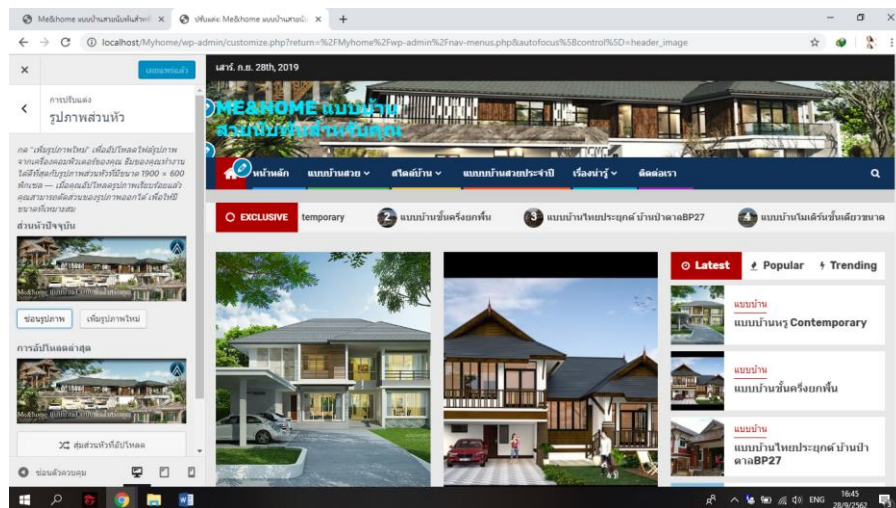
Me&home แบบบ้านสวยมีเสน่ห์ ×
ปรับแต่ง: Me&home แบบบ้านสวยมี ×
+

localhost/Myhome/wp-admin/customize.php?return=%2FMyhome%2Fwp-admin%2Fnav-menus.php&autofocus%5Bcontrol%5D=header_image

×
เผยแพร่แล้ว

การปรับแต่ง
รูปภาพส่วนหัว

กด "เพิ่มรูปภาพใหม่" เพื่ออัปโหลดไฟล์รูปภาพจากเครื่องคอมพิวเตอร์ของคุณ ธีมของคุณทำงานได้ดีที่สุดกับรูปภาพส่วนหัวที่มีขนาด 1900 × 600 พิกเซล — เมื่อคุณอัปโหลดรูปภาพเรียบร้อยแล้ว คุณสามารถตัดส่วนของรูปภาพออกได้ เพื่อให้มีขนาดที่เหมาะสม

ส่วนหัวปัจจุบัน

ซ่อนรูปภาพ
เพิ่มรูปภาพใหม่

การอัปโหลดล่าสุด

สุ่มส่วนหัวที่อัปโหลด

ซ่อนตัวควบคุม

เสาร์, ก.ย. 28th, 2019

ME&HOME แบบบ้าน
สวยมีเสน่ห์สำหรับคุณ

หน้าหลัก
แบบบ้านสวย
สไตล์บ้าน
แบบบ้านสวยประจำปี
เรื่องน่ารู้
ติดต่อเรา

EXCLUSIVE
temporary
2 แบบบ้านชั้นครึ่งยกพื้น
3 แบบบ้านไทยประยุกต์ บ้านป่าดาลBP27
4 แบบบ้านโมเดิร์นชั้นเดียวขนาด

Latest
Popular
Trending

แบบบ้าน
แบบบ้านหรู Contemporary

แบบบ้าน
แบบบ้านชั้นครึ่งยกพื้น

แบบบ้าน
แบบบ้านไทยประยุกต์ บ้านป่าดาลBP27

ENG
16:45
28/9/2562